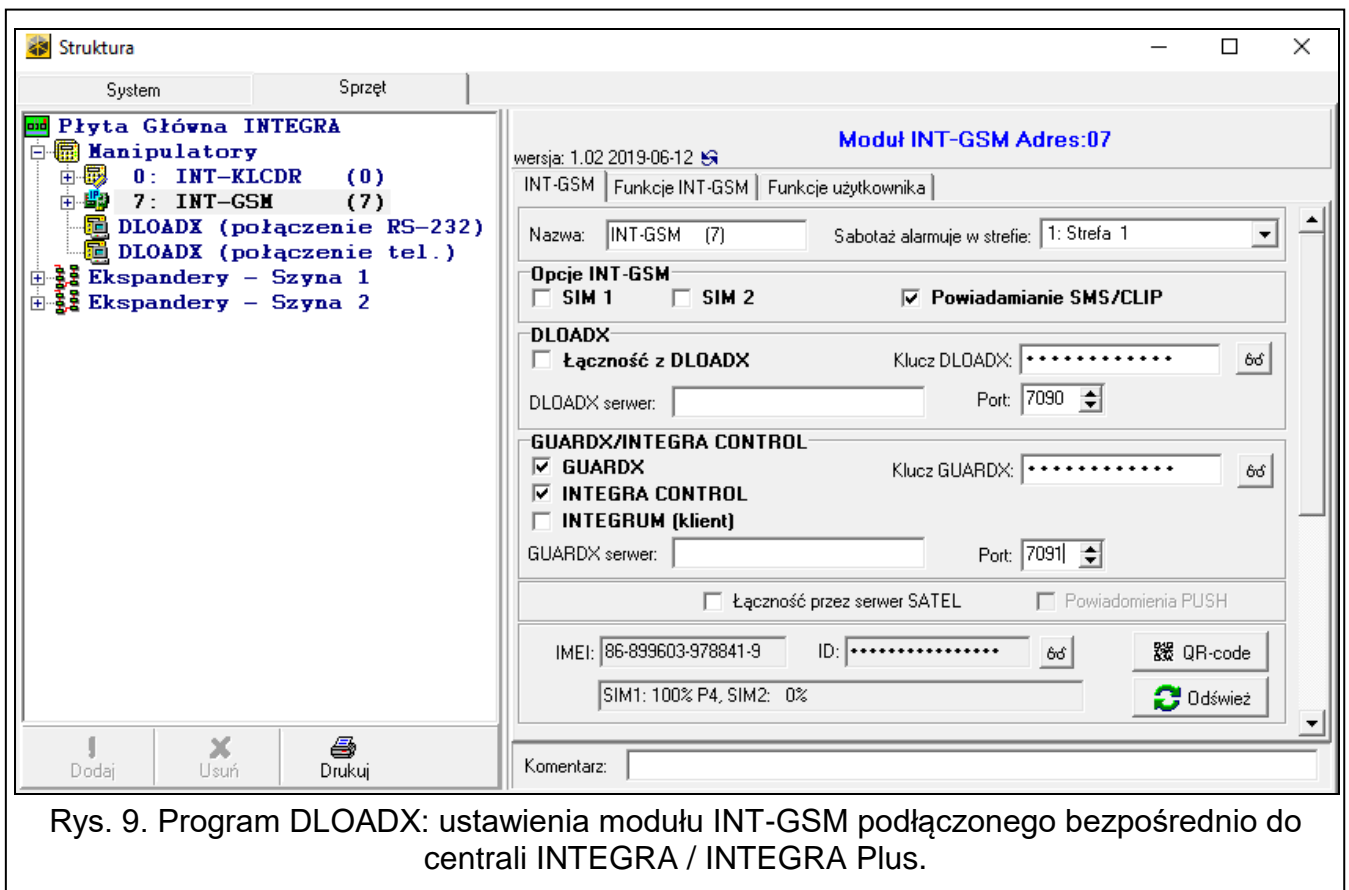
Struktura

System | Sprzęt

Płyta Główna INTEGRA
Manipulatory
0: INT-KLCDR (0)
7: INT-GSM (7)
DLOADX (połączenie RS-232)
DLOADX (połączenie tel.)
Ekspandery - Szyna 1
Ekspandery - Szyna 2

Dodaj
Usuń
Drukuj

wersja: 1.02 2019-06-12
Moduł INT-GSM Adres:07

INT-GSM | Funkcje INT-GSM | Funkcje użytkownika

Nazwa: INT-GSM (7)
Sabotaż alarmuje w strefie: 1: Strefa 1

Opcje INT-GSM
SIM 1
SIM 2
Powiadamianie SMS/CLIP

DLOADX
Łączność z DLOADX
Klucz DLOADX: ••••••••••••
DLOADX serwer:
Port: 7090

GUARDX/INTEGRA CONTROL
GUARDX
INTEGRA CONTROL
INTEGRUM (klient)
Klucz GUARDX: ••••••••••••
GUARDX serwer:
Port: 7091

Łączność przez serwer SATEL
Powiadomienia PUSH

IMEI: 86-899603-978841-9
ID: ••••••••••••••••
QR-code
SIM1: 100% P4, SIM2: 0%
Odśwież

Komentarz:

Rys. 9. Program DLOADX: ustawienia modułu INT-GSM podłączonego bezpośrednio do centrali INTEGRA / INTEGRA Plus.